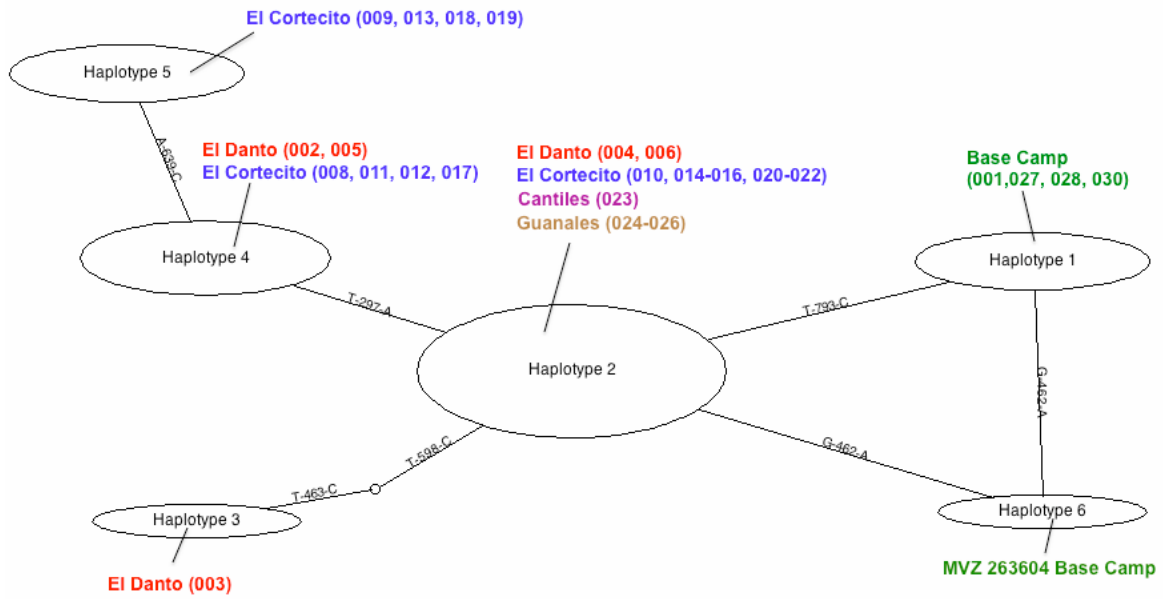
El Cortecito (009, 013, 018, 019)

Haplotype 5

A-639-C

El Danto (002, 005)
El Cortecito (008, 011, 012, 017)

Haplotype 4

El Danto (004, 006)
El Cortecito (010, 014-016, 020-022)
Cantiles (023)
Guanales (024-026)

Base Camp
(001,027, 028, 030)

Haplotype 1

T-297-A

T-793-C

Haplotype 2

G-462-A

G-462-A

T-598-C

T-463-C

Haplotype 3

Haplotype 6

El Danto (003)

MVZ 263604 Base Camp